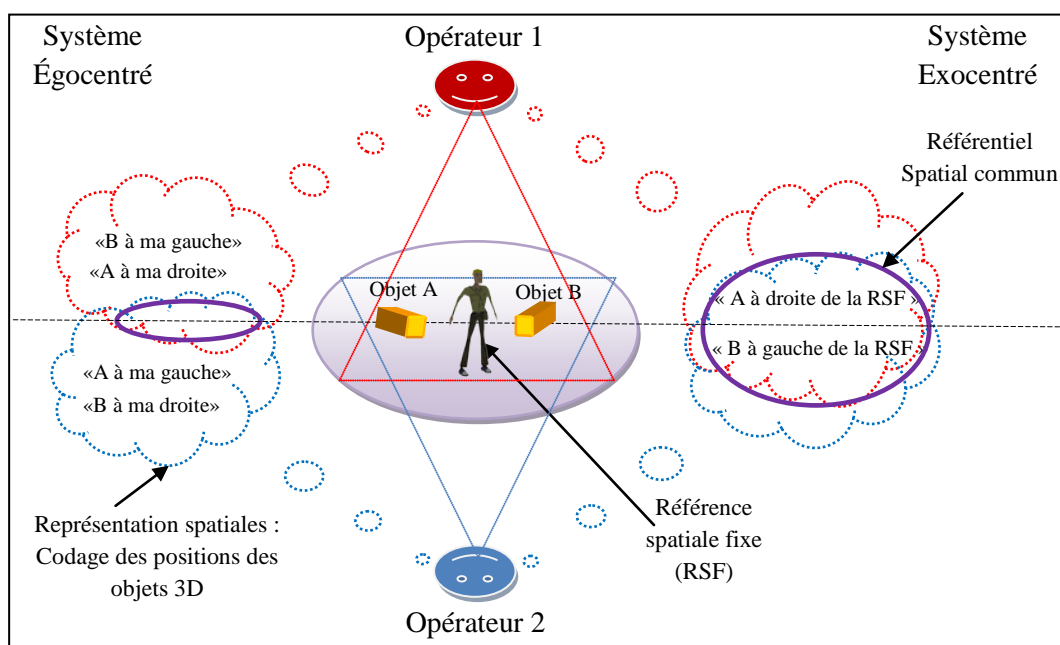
Système Égocentré

Opérateur 1

Système Exocentré

Référentiel Spatial commun

«B à ma gauche»
«A à ma droite»

«A à ma gauche»
«B à ma droite»

Objet A

Objet B

« A à droite de la RSF »

« B à gauche de la RSF »

Représentation spatiales : Codage des positions des objets 3D

Référence spatiale fixe (RSF)

Opérateur 2